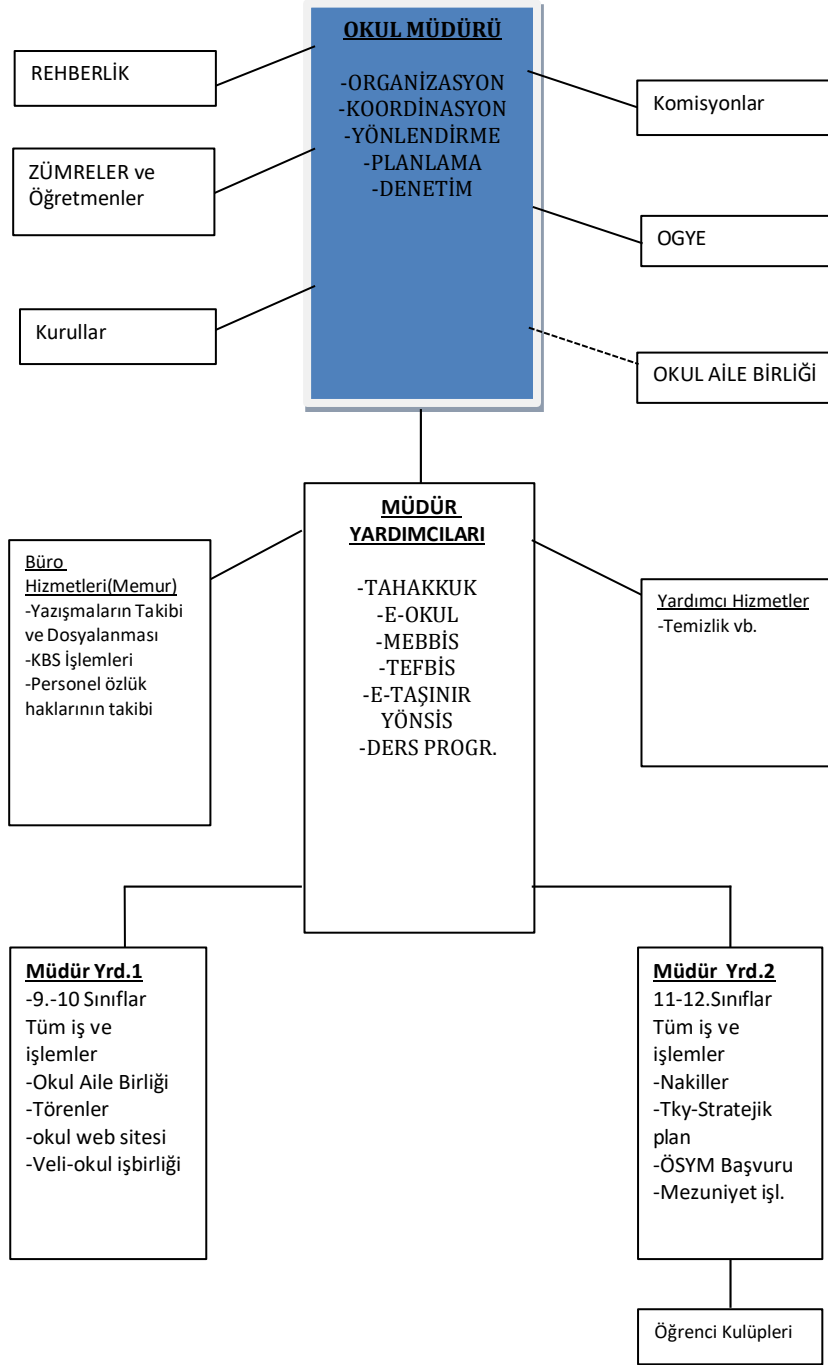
REHBERLİK

OKUL MÜDÜRÜ

-ORGANİZASYON
-KOORDİNASYON
-YÖNLENDİRME
-PLANLAMA
-DENETİM

Komisyonlar

ZÜMRELER ve Öğretmenler

OGYE

Kurullar

OKUL AİLE BİRLİĞİ

MÜDÜR YARDIMCILARI

-TAHAKKUK
-E-OKUL
-MEBBİS
-TEFBİS
-E-TAŞINIR
YÖNSİS
-DERS PROGR.

Büro Hizmetleri(Memur)
-Yazışmaların Takibi ve Dosyalanması
-KBS İşlemleri
-Personel özlük haklarının takibi

Yardımcı Hizmetler
-Temizlik vb.

Müdür Yrd.1
-9.-10 Sınıflar
Tüm iş ve işlemler
-Okul Aile Birliği
-Törenler
-okul web sitesi
-Veli-okul işbirliği

Müdür Yrd.2
11-12.Sınıflar
Tüm iş ve işlemler
-Nakiller
-Tky-Stratejik plan
-ÖSYM Başvuru
-Mezuniyet işl.

Öğrenci Kulüpleri